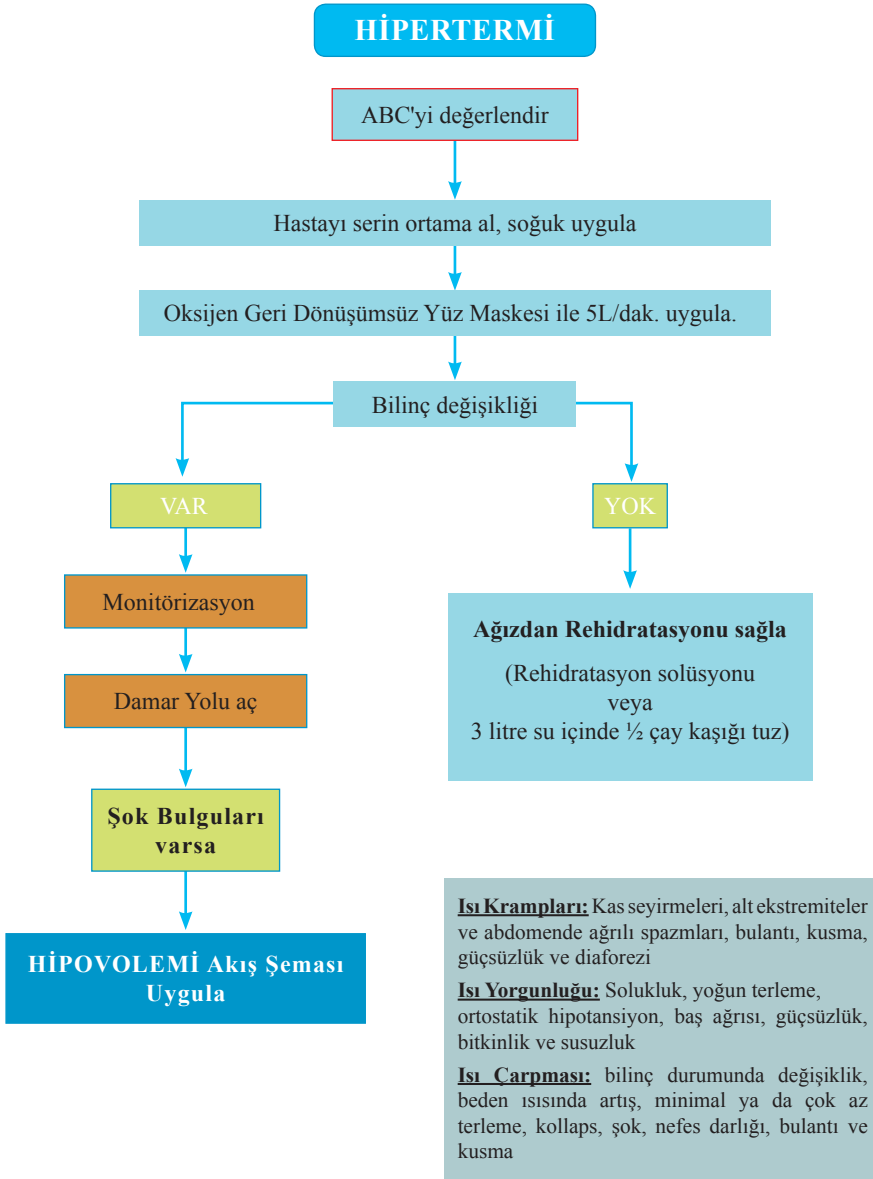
HİPERTERMİ

ABC'yi değerlendir

Hastayı serin ortama al, soğuk uygula

Oksijen Geri Dönüşümsüz Yüz Maskesi ile 5L/dak. uygula.

Bilinç değişikliği

VAR

YOK

Monitörizasyon

Damar Yolu aç

Şok Bulguları varsa

HİPOVOLEMİ Akış Şeması Uygula

Ağızdan Rehidratasyonu sağla

(Rehidratasyon solüsyonu veya 3 litre su içinde ½ çay kaşığı tuz)

Isı Krampları: Kas seyirmeleri, alt ekstremiteler ve abdomende ağrılı spazmları, bulantı, kusma, güçsüzlük ve diaforezi

Isı Yorgunluğu: Solukluk, yoğun terleme, ortostatik hipotansiyon, baş ağrısı, güçsüzlük, bitkinlik ve susuzluk

Isı Çarpması: bilinç durumunda değişiklik, beden ısısında artış, minimal ya da çok az terleme, kollaps, şok, nefes darlığı, bulantı ve kusma